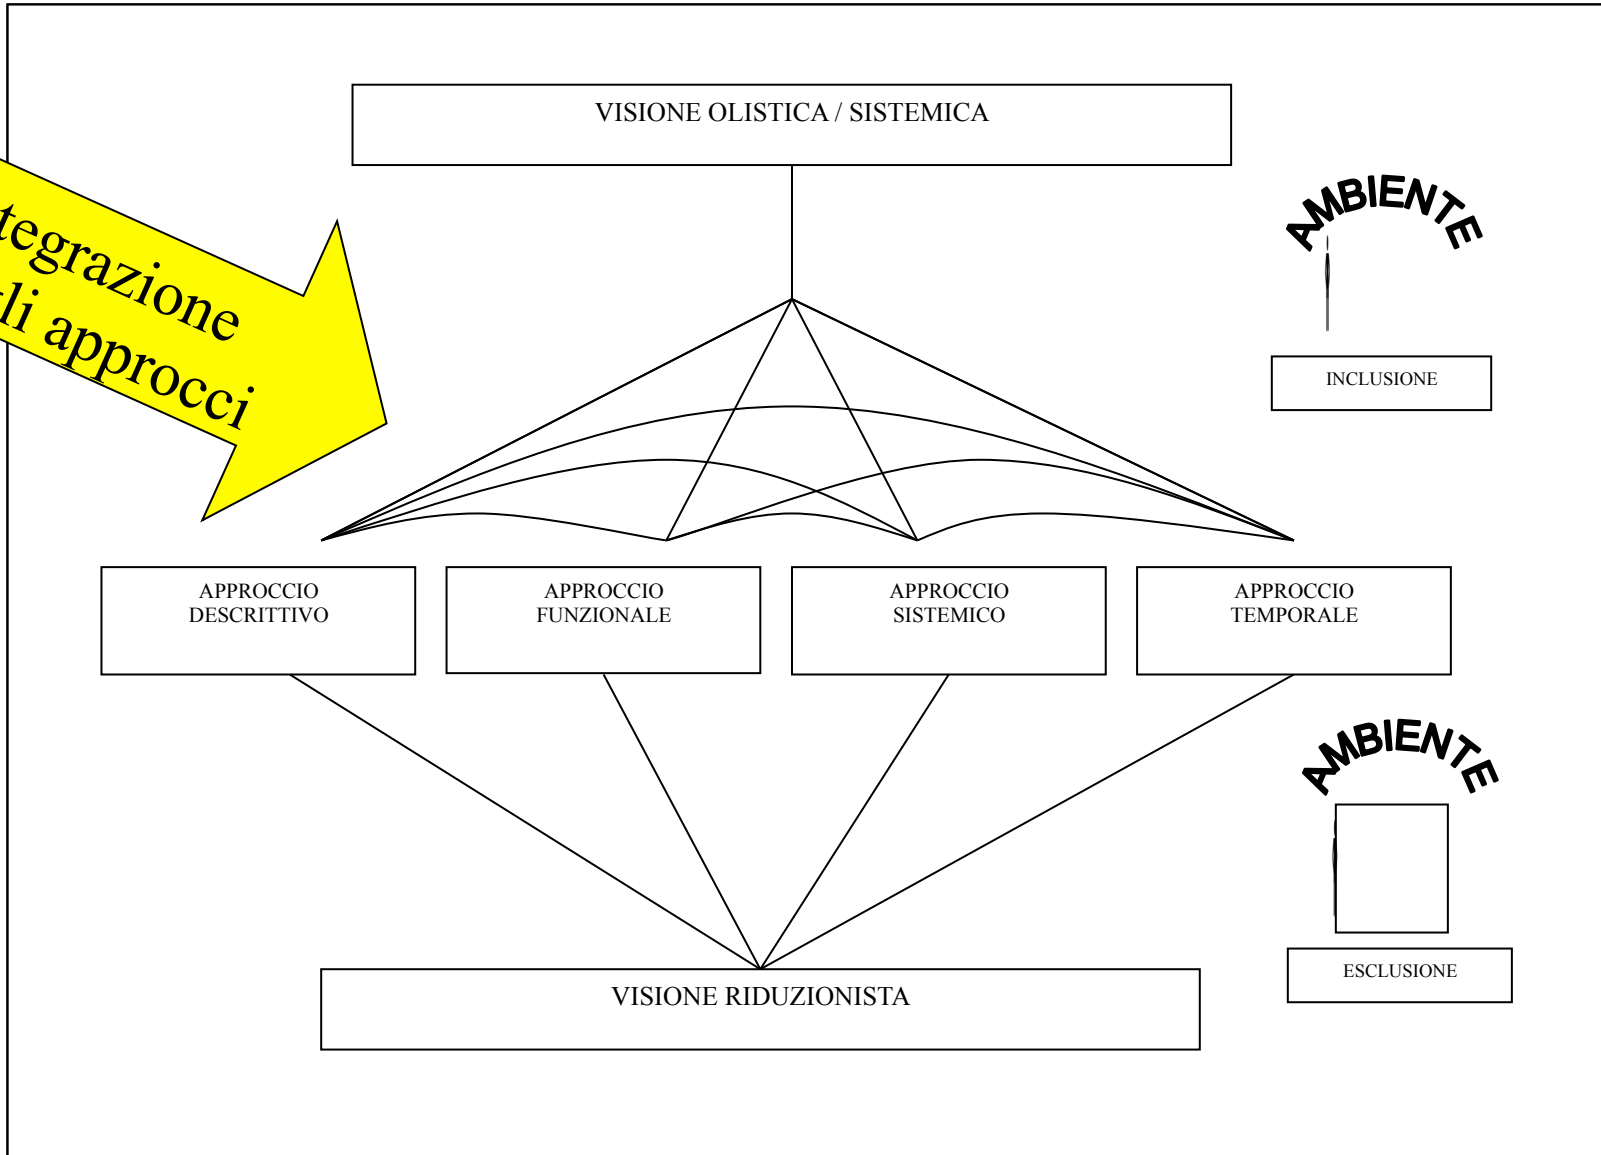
VISIONE OLISTICA / SISTEMICA

tegrazione
li approcci

AMBIENTE

INCLUSIONE

APPROCCIO DESCRITTIVO

APPROCCIO FUNZIONALE

APPROCCIO SISTEMICO

APPROCCIO TEMPORALE

AMBIENTE

ESCLUSIONE

VISIONE RIDUZIONISTA